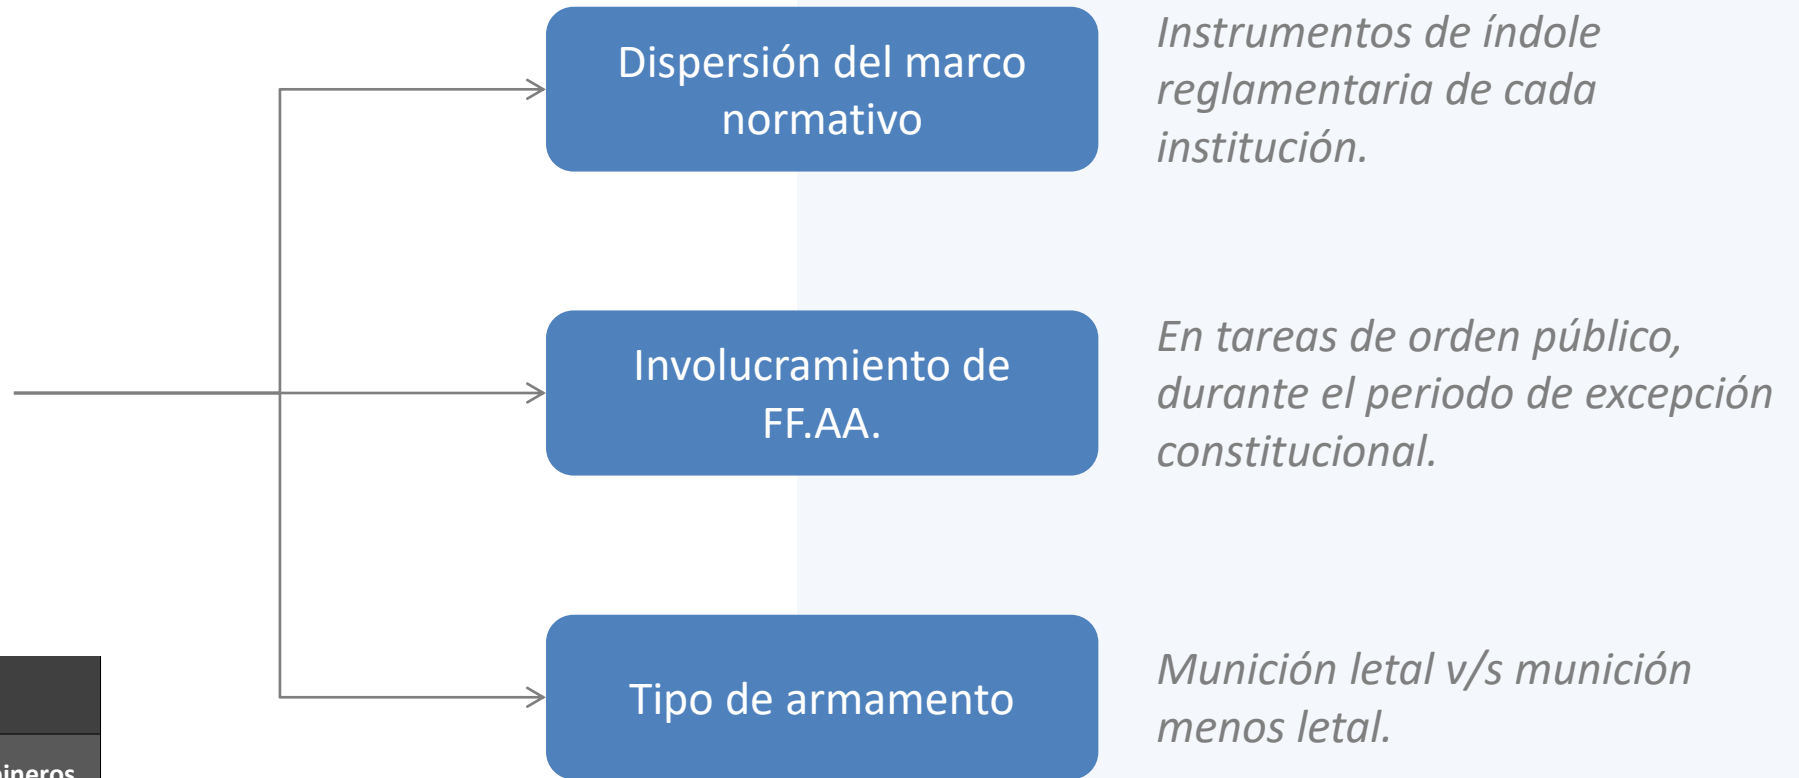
Dispersión del marco normativo

Instrumentos de índole reglamentaria de cada institución.

Involucramiento de FF.AA.

En tareas de orden público, durante el periodo de excepción constitucional.

Tipo de armamento

Munición letal v/s munición menos letal.

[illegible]ineros